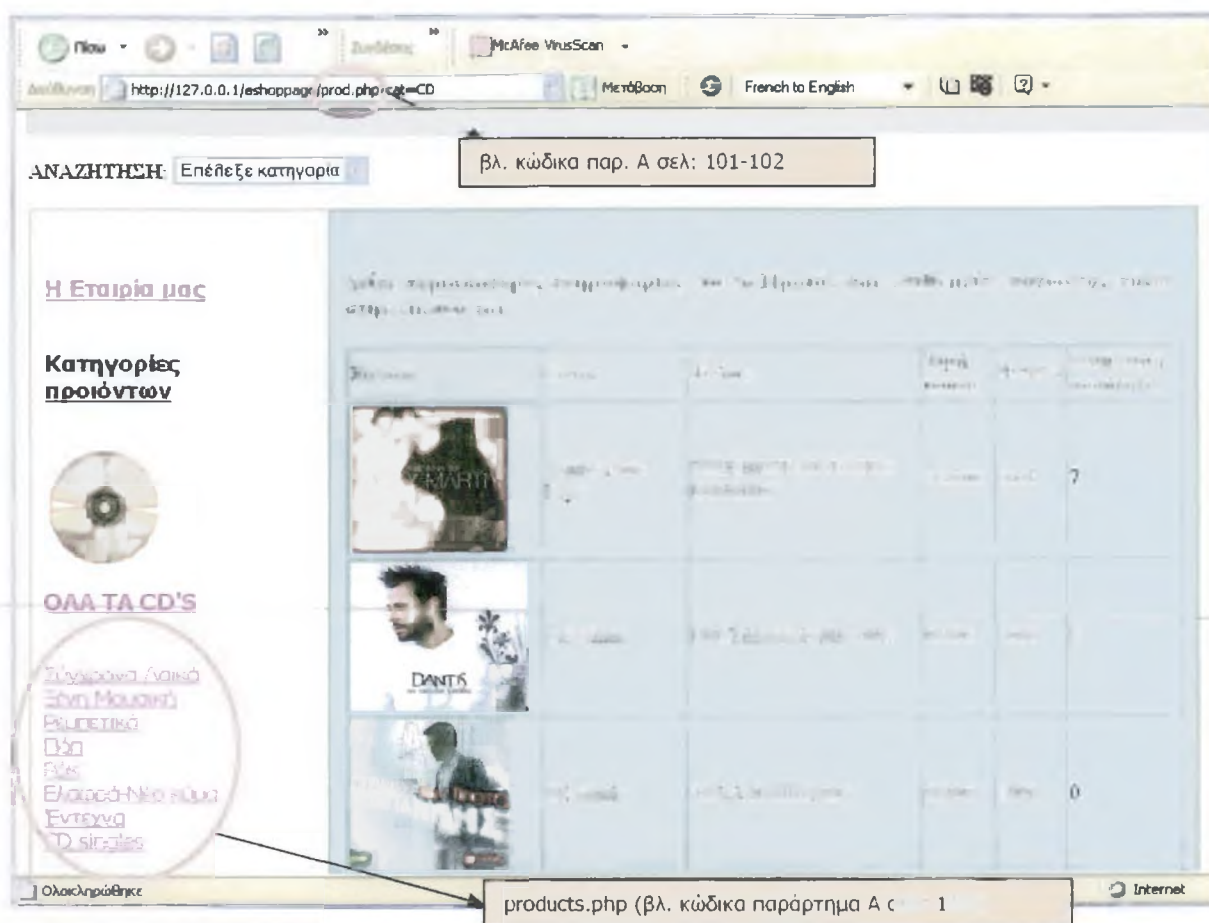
Πίσω
Συνδέσεις
McAfee VirusScan
Διεύθυνση http://127.0.0.1/eshoppage/prod.php?cat=CD
Μετάβαση
French to English

βλ. κώδικα παρ. Α σελ: 101-102

ΑΝΑΖΗΤΗΣΗ: Επέλεξε κατηγορία

Η Εταιρία μας

Κατηγορίες προιόντων

ΟΛΑ ΤΑ CD'S

Σύγχρονα Λαικά
Ξένη Μουσική
Ρεμπετικό
Πόπ
Ρόκ
Ελαφρολαικό-Νέο κύμα
Έντεχνα
CD singles

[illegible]

| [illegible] | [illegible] | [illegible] | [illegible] | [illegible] | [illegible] |
|---|---|---|---|---|---|
| | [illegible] | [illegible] | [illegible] | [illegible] | 7 |
| | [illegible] | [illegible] | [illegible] | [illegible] | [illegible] |
| | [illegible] | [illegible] | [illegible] | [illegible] | 0 |

MARTI
DANTIS

Ολοκληρώθηκε
products.php (βλ. κώδικα παράρτημα Α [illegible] 1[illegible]
Internet